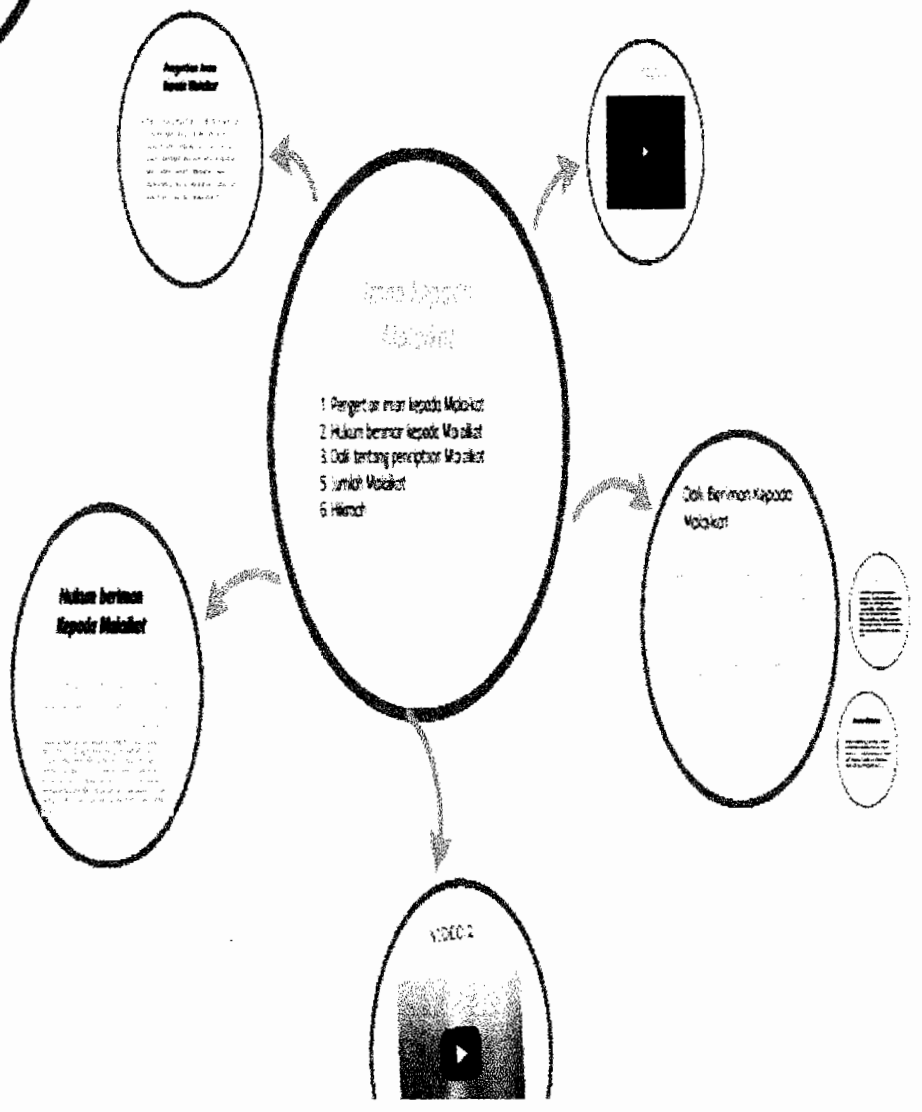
Pengertian Iman kepada Malaikat

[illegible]

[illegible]

Iman kepada Malaikat

1 Pengertian iman kepada Malaikat
2 Hukum beriman kepada Malaikat
3 Dalil tentang penciptaan Malaikat
5 Jumlah Malaikat
6 Hikmah

Dalil Beriman Kepada Malaikat

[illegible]

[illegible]

Hukum beriman Kepada Malaikat

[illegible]

VIDEO 2